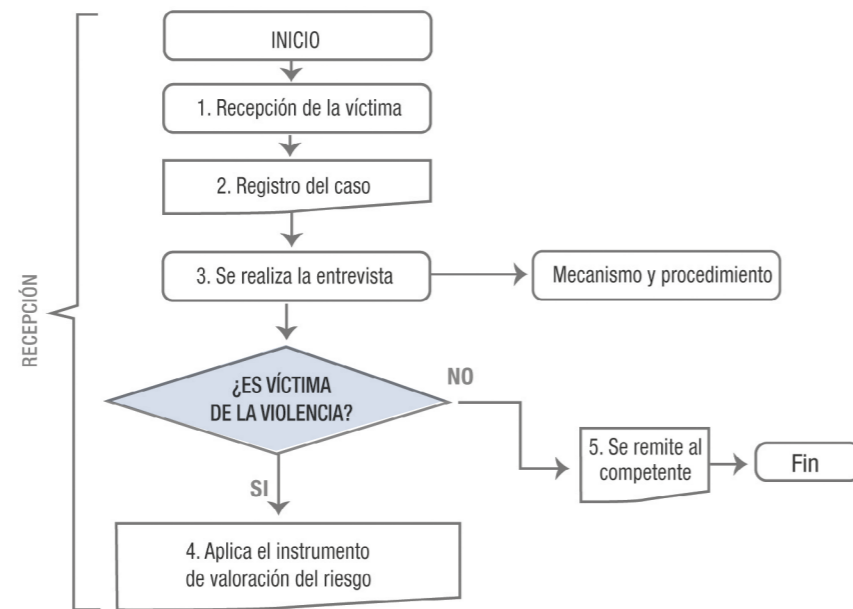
RECEPCIÓN

INICIO

1. Recepción de la víctima

2. Registro del caso

3. Se realiza la entrevista

Mecanismo y procedimiento

¿ES VÍCTIMA DE LA VIOLENCIA?

NO

5. Se remite al competente

Fin

SI

4. Aplica el instrumento de valoración del riesgo